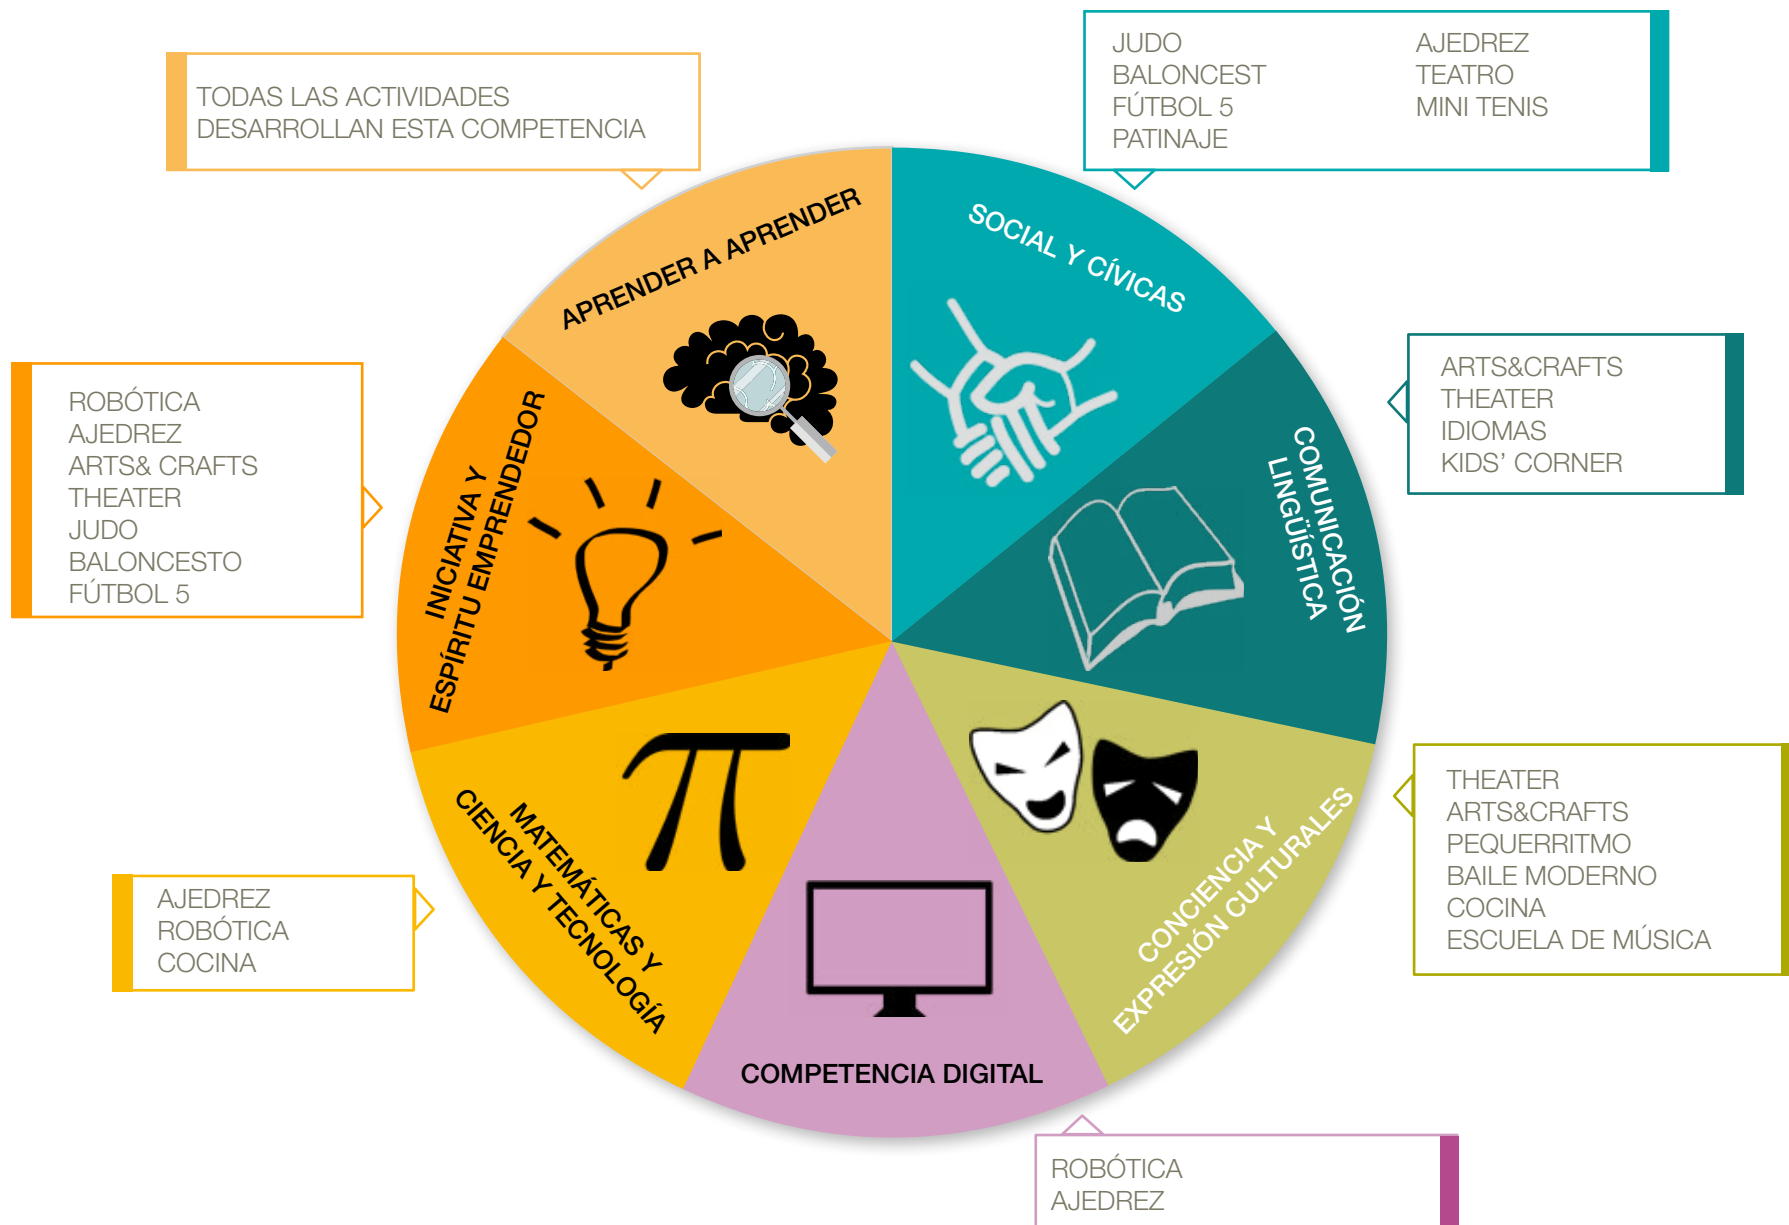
TODAS LAS ACTIVIDADES DESARROLLAN ESTA COMPETENCIA

JUDO
BALONCEST
FÚTBOL 5
PATINAJE

AJEDREZ
TEATRO
MINI TENIS

APRENDER A APRENDER

SOCIAL Y CÍVICAS

ROBÓTICA
AJEDREZ
ARTS& CRAFTS
THEATER
JUDO
BALONCESTO
FÚTBOL 5

INICIATIVA Y ESPÍRITU EMPRENDEDOR

ARTS&CRAFTS
THEATER
IDIOMAS
KIDS' CORNER

COMUNICACIÓN LINGÜÍSTICA

MATEMÁTICAS Y CIENCIA Y TECNOLOGÍA

CONCIENCIA Y EXPRESIÓN CULTURALES

THEATER
ARTS&CRAFTS
PEQUERRITMO
BAILE MODERNO
COCINA
ESCUELA DE MÚSICA

AJEDREZ
ROBÓTICA
COCINA

COMPETENCIA DIGITAL

ROBÓTICA
AJEDREZ